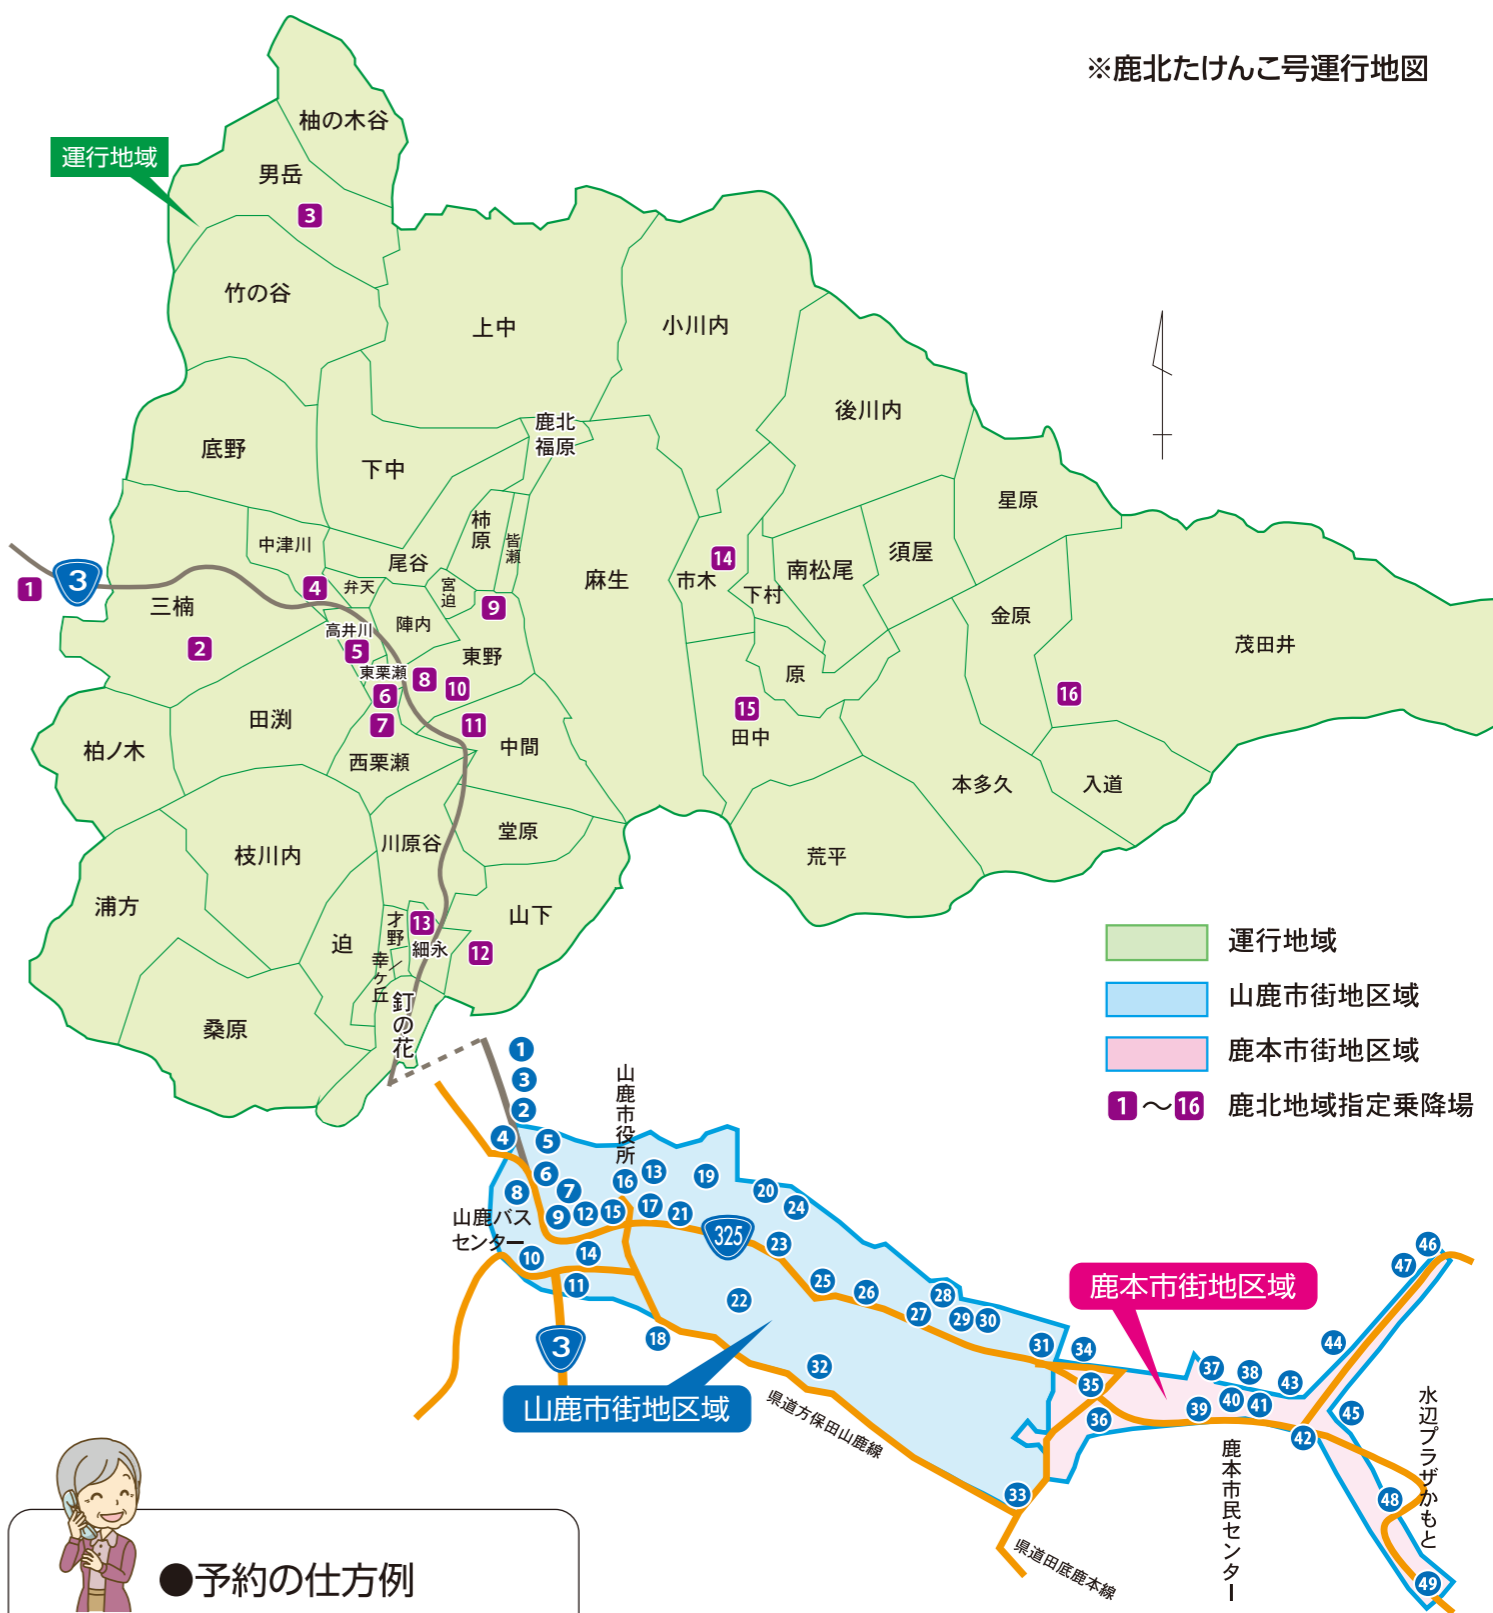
※鹿北たけんこ号運行地図

運行地域

柚の木谷
男岳
3
竹の谷
上中
小川内
後川内
底野
下中
鹿北福原
星原
中津川
柿原
皆瀬
尾谷
麻生
市木
14
南松尾
須屋
1
3
三楠
4
弁天
宮迫
9
下村
金原
茂田井
2
高井川
5
陣内
東野
原
16
東栗瀬
8
10
6
15
田中
柏ノ木
田渕
7
11
中間
西栗瀬
本多久
入道
堂原
枝川内
川原谷
荒平
浦方
山下
才野
13
迫
細永
12
幸ケ丘
桑原
釘の花

運行地域
山鹿市街地区域
鹿本市街地区域
1 〜 16 鹿北地域指定乗降場

1
3
2
山鹿市役所
4
5
6
13
19
16
8
7
20
24
山鹿バスセンター
9
12
15
17
21
325
23
10
14
11
22
25
26
28
27
29
30
鹿本市街地区域
46
47
3
18
31
34
44
32
37
38
43
35
山鹿市街地区域
県道方保田山鹿線
36
39
40
41
45
水辺プラザかもと
42
鹿本市民センター
33
48
県道田底鹿本線
49

●予約の仕方例